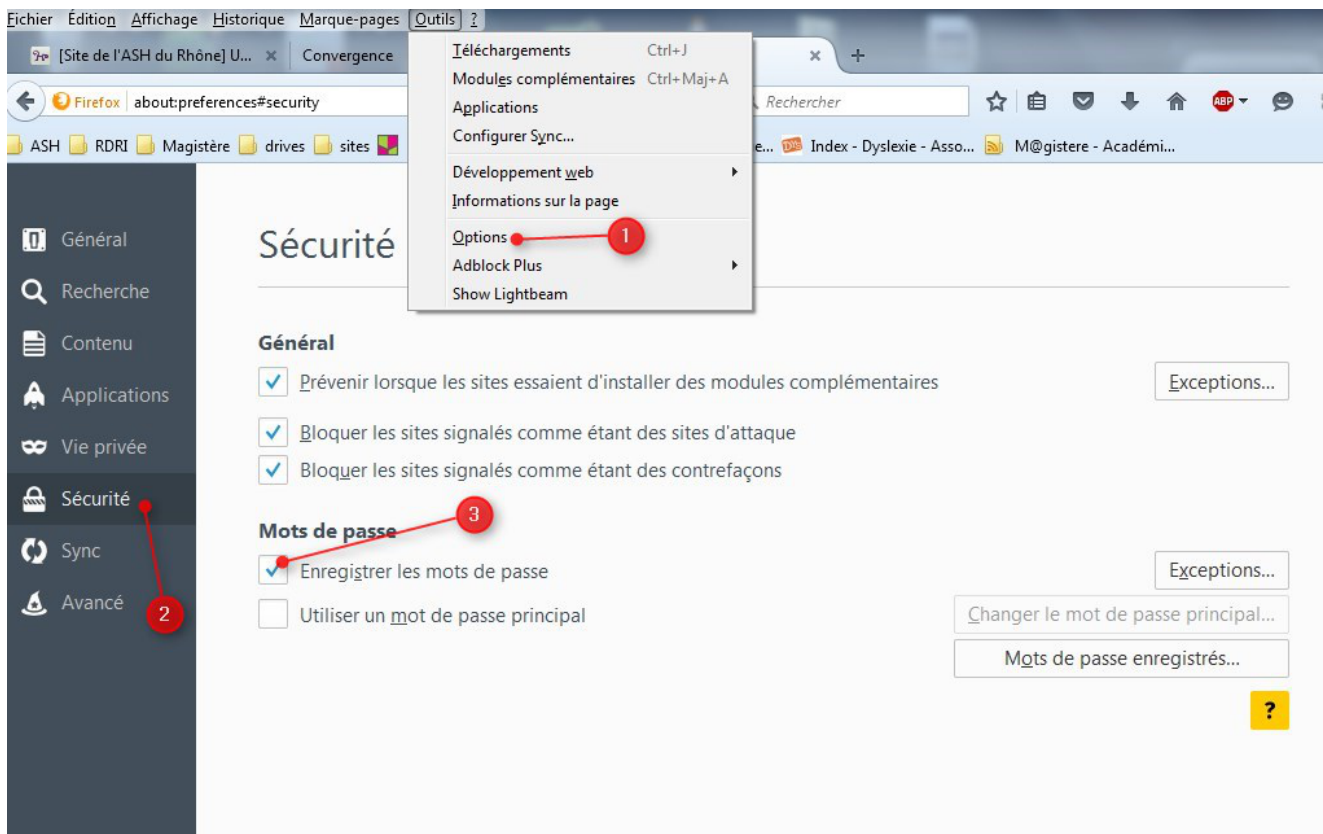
Fichier Édition Affichage Historique Marque-pages Outils ?

[Site de l'ASH du Rhône] U... × Convergence × +

Firefox about:preferences#security Rechercher

ASH RDRI Magistère drives sites e... Index - Dyslexie - Asso... M@gistere - Académi...

Téléchargements Ctrl+J
Modules complémentaires Ctrl+Maj+A
Applications
Configurer Sync...
Développement web
Informations sur la page
Options
Adblock Plus
Show Lightbeam

1

Général
Recherche
Contenu
Applications
Vie privée
Sécurité
Sync
Avancé

2

Sécurité

Général

Prévenir lorsque les sites essaient d'installer des modules complémentaires

Exceptions...

Bloquer les sites signalés comme étant des sites d'attaque

Bloquer les sites signalés comme étant des contrefaçons

Mots de passe

3

Enregistrer les mots de passe

Exceptions...

Utiliser un mot de passe principal

Changer le mot de passe principal...

Mots de passe enregistrés...

?